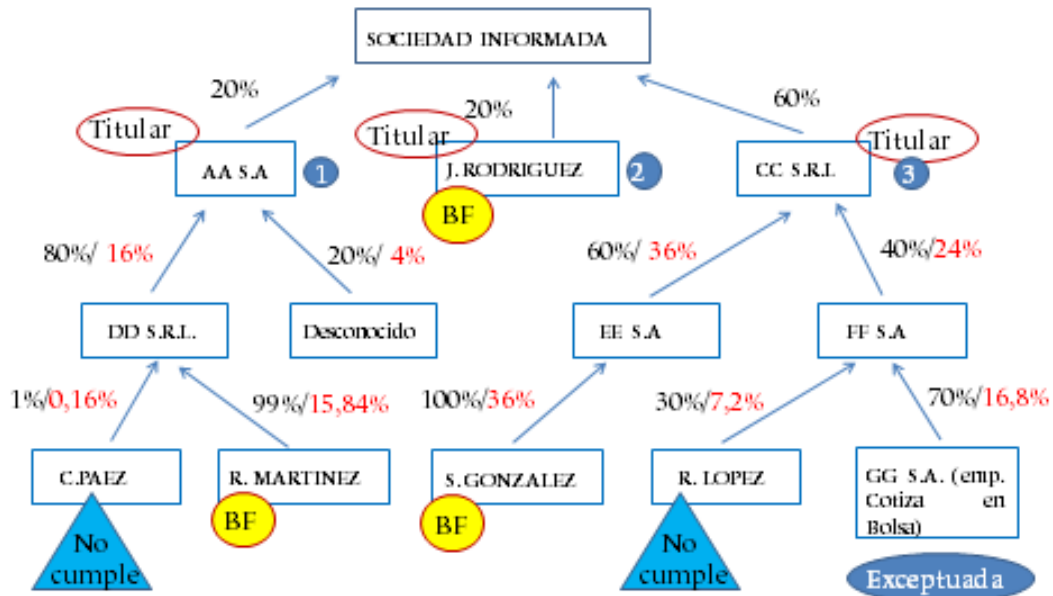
SOCIEDAD INFORMADA

20%

Titular

AA S.A

1

20%

Titular

J. RODRIGUEZ

2

BF

60%

Titular

CC S.R.L

3

80%/ 16%

20%/ 4%

60%/ 36%

40%/24%

DD S.R.L.

Desconocido

EE S.A

FF S.A

1%/0,16%

99%/15,84%

100%/36%

30%/7,2%

70%/16,8%

C.PAEZ

No cumple

R. MARTINEZ

BF

S. GONZALEZ

BF

R. LOPEZ

No cumple

GG S.A. (emp. Cotiza en Bolsa)

Exceptuada